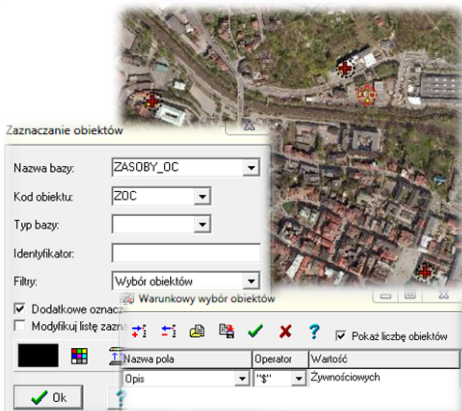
Zaznaczanie obiektów

Nazwa bazy: ZASOBY_OC

Kod obiektu: ZOC

Typ bazy:

Identyfikator:

Filtry: Wybór obiektów

Dodatkowe oznacz

Modyfikuj listę zazn

Ok

Warunkowy wybór obiektów

Pokaż liczbę obiektów

| Nazwa pola | Operator | Wartość |
|---|---|---|
| Opis | "$" | Żywnościowych |